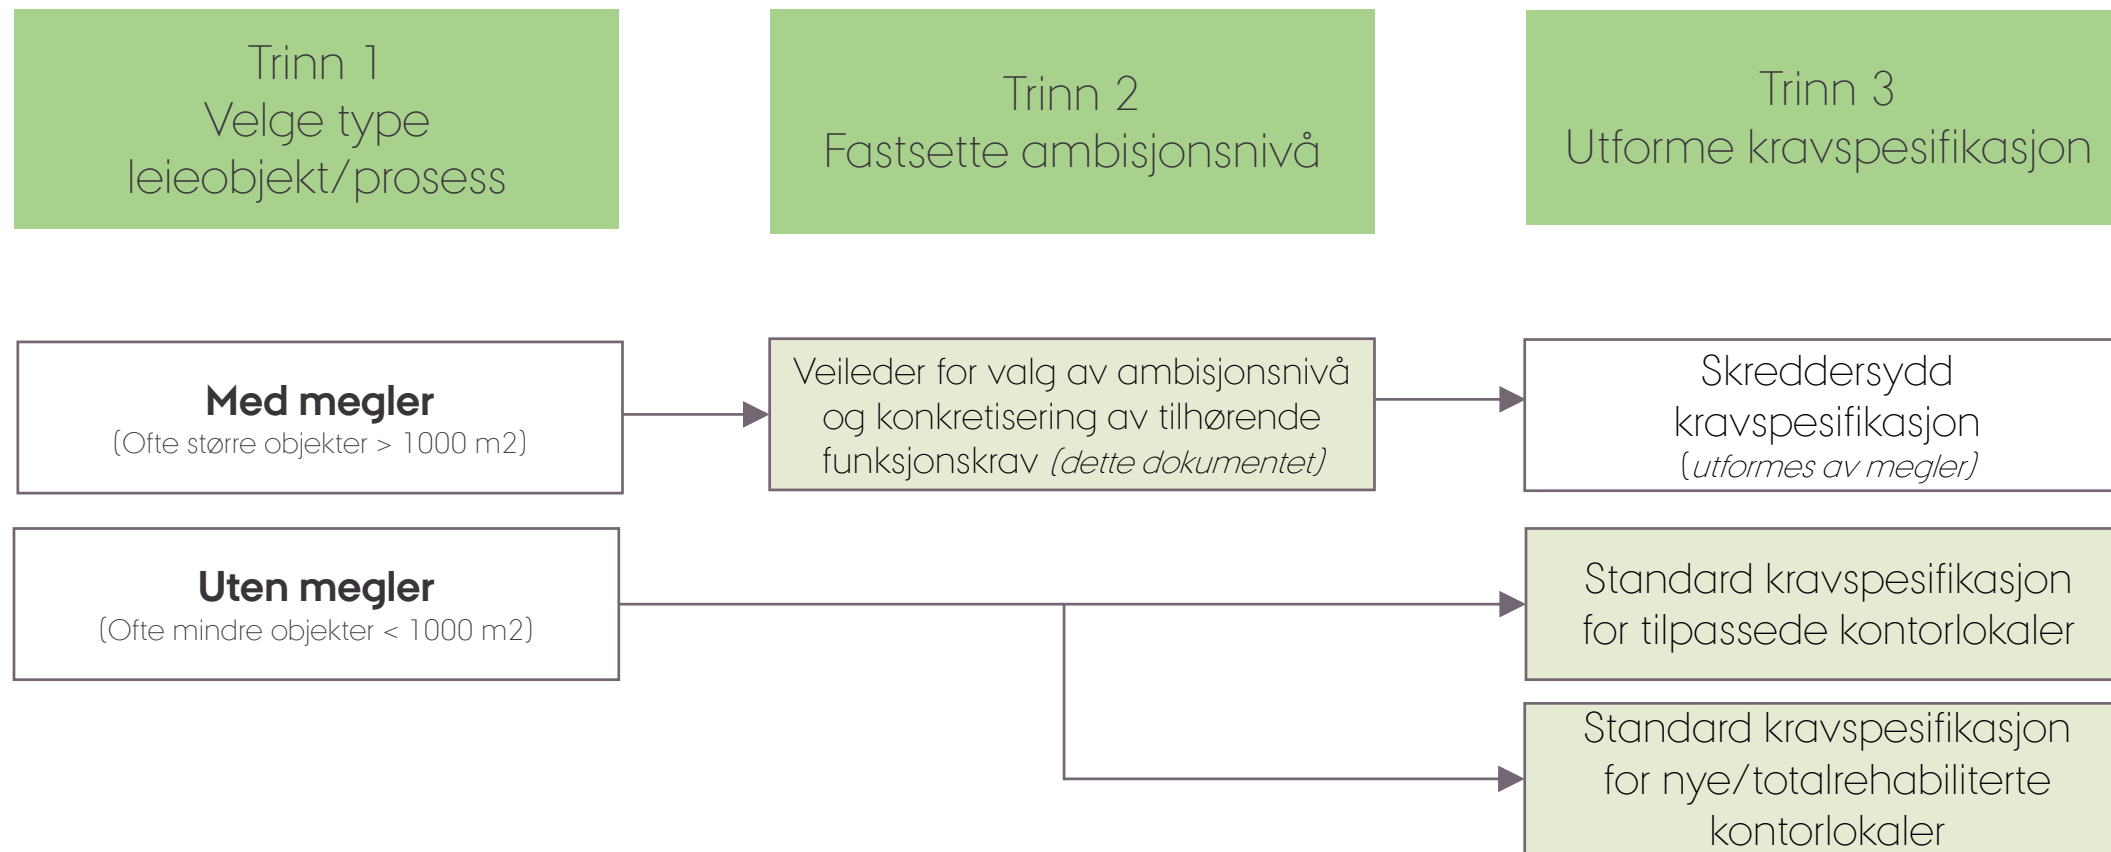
Trinn 1
Velge type leieobjekt/prosess

Trinn 2
Fastsette ambisjonsnivå

Trinn 3
Utforme kravspesifikasjon

**Med megler**
(Ofte større objekter > 1000 m2)

Veileder for valg av ambisjonsnivå og konkretisering av tilhørende funksjonskrav *(dette dokumentet)*

Skreddersydd kravspesifikasjon
(*utformes av megler)*

**Uten megler**
(Ofte mindre objekter < 1000 m2)

Standard kravspesifikasjon for tilpassede kontorlokaler

Standard kravspesifikasjon for nye/totalrehabiliterte kontorlokaler